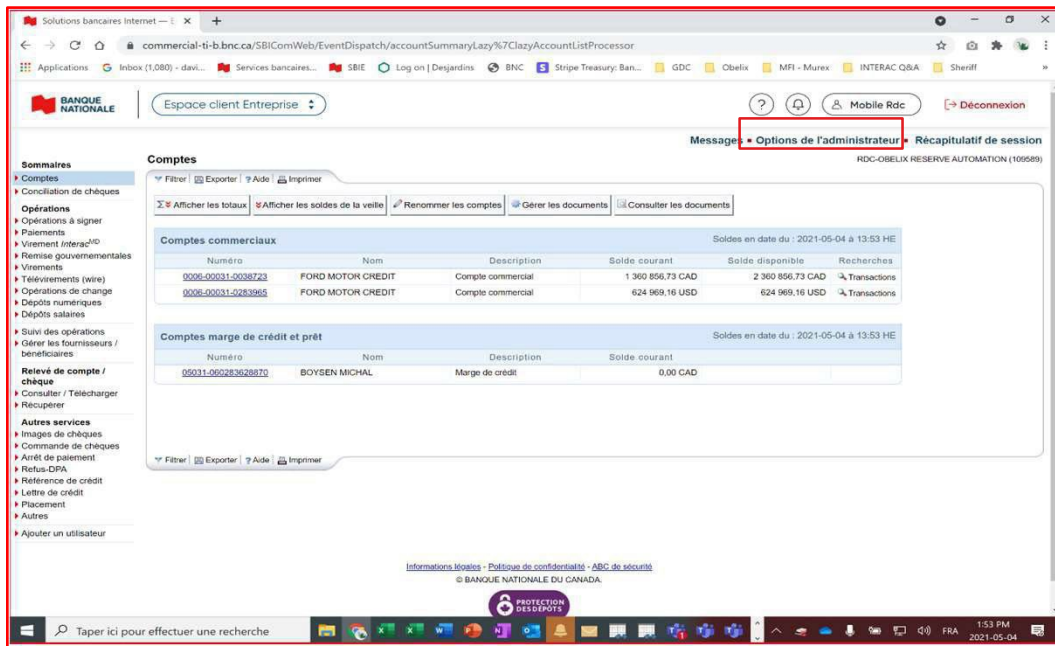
Solutions bancaires Internet — ×
commercial-ti-b.bnc.ca/SBIComWeb/EventDispatch/accountSummaryLazy%7ClazyAccountListProcessor
Applications  Inbox (1,080) - davi...  Services bancaires...  SBIE  Log on | Desjardins  BNC  Stripe Treasury: Ban...  GDC  Obelix  MFI - Murex  INTERAC Q&A  Sheriff

BANQUE NATIONALE
Espace client Entreprise
Mobile Rdc
Déconnexion

Messages • Options de l'administrateur • Récapitulatif de session
RDC-OBELIX RESERVE AUTOMATION (109589)

Sommaires
Comptes
Conciliation de chèques
Opérations
Opérations à signer
Paiements
Virement Interac$^{MD}$
Remise gouvernementales
Virements
Télévirements (wire)
Opérations de change
Dépôts numériques
Dépôts salaires
Suivi des opérations
Gérer les fournisseurs / bénéficiaires
Relevé de compte / chèque
Consulter / Télécharger
Récupérer
Autres services
Images de chèques
Commande de chèques
Arrêt de paiement
Refus-DPA
Référence de crédit
Lettre de crédit
Placement
Autres
Ajouter un utilisateur

Comptes
Filtrer | Exporter | ? Aide | Imprimer
Afficher les totaux | Afficher les soldes de la veille | Renommer les comptes | Gérer les documents | Consulter les documents

Comptes commerciaux
Soldes en date du : 2021-05-04 à 13:53 HE

| Numéro | Nom | Description | Solde courant | Solde disponible | Recherches |
|---|---|---|---|---|---|
| 0006-00031-0038723 | FORD MOTOR CREDIT | Compte commercial | 1 360 856,73 CAD | 2 360 856,73 CAD | Transactions |
| 0006-00031-0283965 | FORD MOTOR CREDIT | Compte commercial | 624 969,16 USD | 624 969,16 USD | Transactions |

Comptes marge de crédit et prêt
Soldes en date du : 2021-05-04 à 13:53 HE

| Numéro | Nom | Description | Solde courant |
|---|---|---|---|
| 05031-060283628870 | BOYSEN MICHAL | Marge de crédit | 0,00 CAD |

Filtrer | Exporter | ? Aide | Imprimer

Informations légales - Politique de confidentialité - ABC de sécurité
© BANQUE NATIONALE DU CANADA.
PROTECTION DES DÉPÔTS

Taper ici pour effectuer une recherche
FRA 1:53 PM 2021-05-04